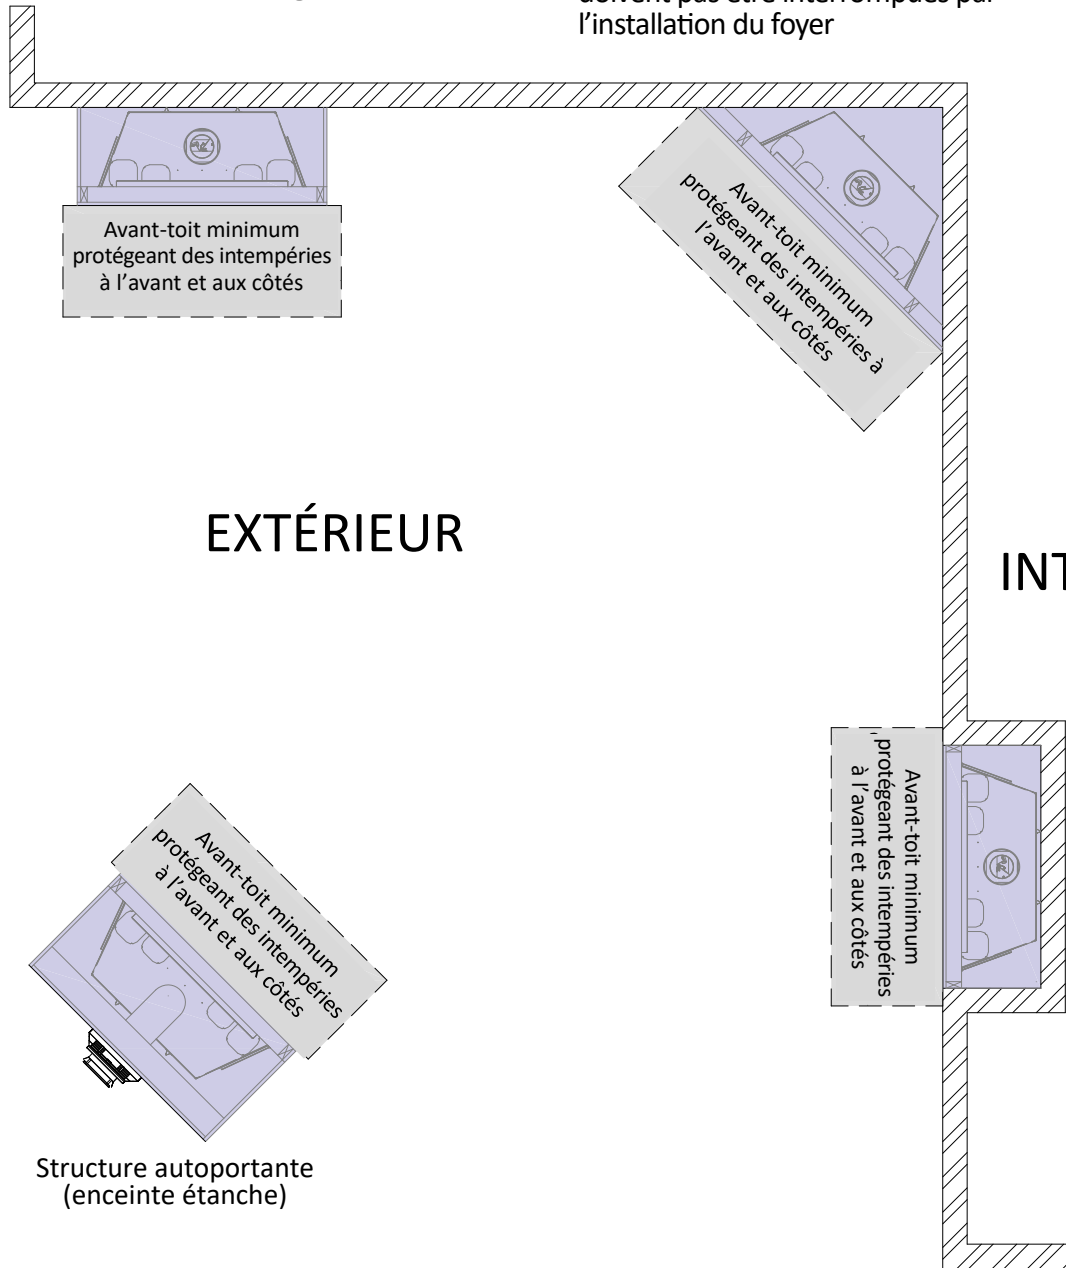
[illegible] l'installation du foyer

Avant-toit minimum protégeant des intempéries à l'avant et aux côtés

Avant-toit minimum protégeant des intempéries à l'avant et aux côtés

EXTÉRIEUR

INT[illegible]

Avant-toit minimum protégeant des intempéries à l'avant et aux côtés

Avant-toit minimum protégeant des intempéries à l'avant et aux côtés

Structure autoportante (enceinte étanche)